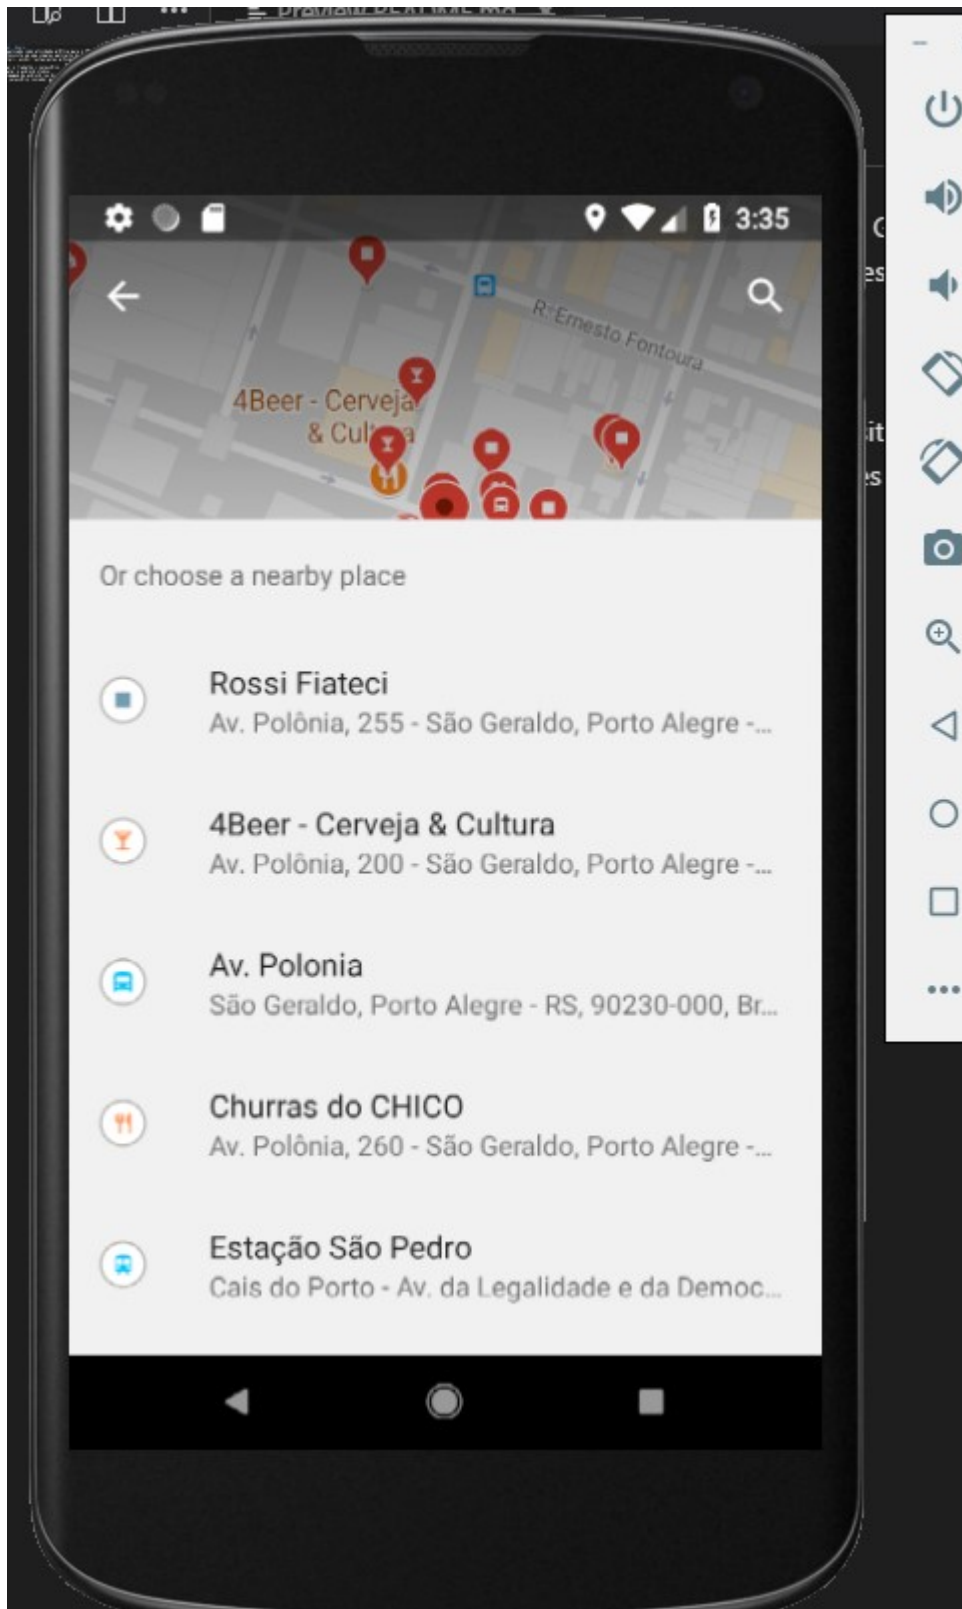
3:35

R. Ernesto Fontoura

4Beer - Cerveja & Cul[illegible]a

Or choose a nearby place

Rossi Fiateci
Av. Polônia, 255 - São Geraldo, Porto Alegre -...

4Beer - Cerveja & Cultura
Av. Polônia, 200 - São Geraldo, Porto Alegre -...

Av. Polonia
São Geraldo, Porto Alegre - RS, 90230-000, Br...

Churras do CHICO
Av. Polônia, 260 - São Geraldo, Porto Alegre -...

Estação São Pedro
Cais do Porto - Av. da Legalidade e da Democ...